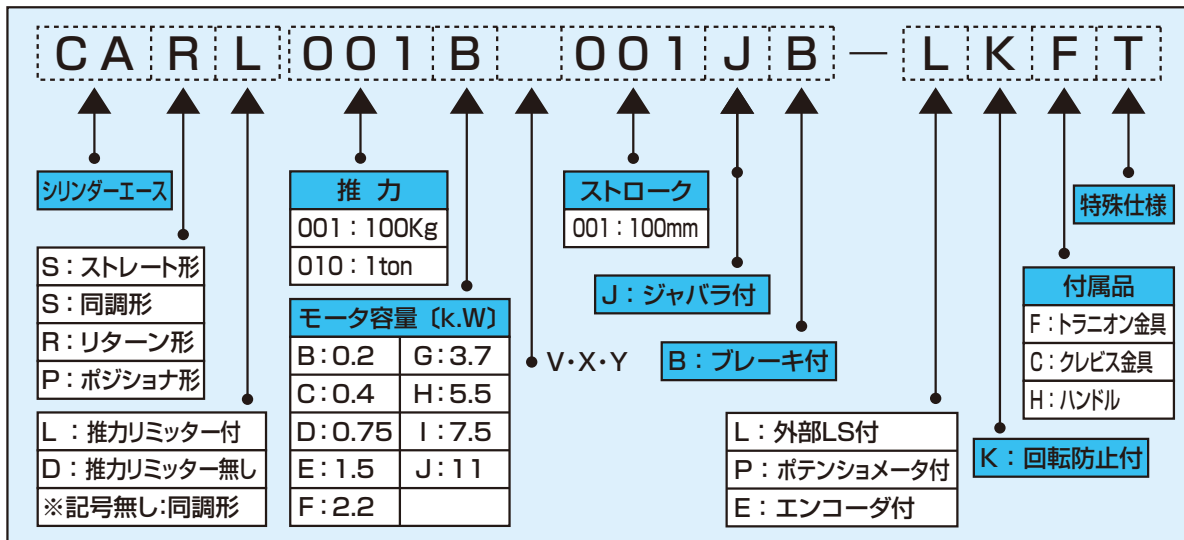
CA R L 001 B 001 J B — L K F T

シリンダーエース

| S：ストレート形 |
|---|
| S：同調形 |
| R：リターン形 |
| P：ポジショナ形 |

| L ：推力リミッター付 |
|---|
| D：推力リミッター無し |
| ※記号無し:同調形 |

| 推　力 |
|---|
| 001：100Kg |
| 010：1ton |

| モータ容量〔k.W〕 | |
|---|---|
| B:0.2 | G:3.7 |
| C:0.4 | H:5.5 |
| D:0.75 | I:7.5 |
| E:1.5 | J:11 |
| F:2.2 | |

V・X・Y

| ストローク |
|---|
| 001：100mm |

J：ジャバラ付

B：ブレーキ付

| L：外部LS付 |
|---|
| P：ポテンショメータ付 |
| E：エンコーダ付 |

K：回転防止付

| 付属品 |
|---|
| F：トラニオン金具 |
| C：クレビス金具 |
| H：ハンドル |

特殊仕様